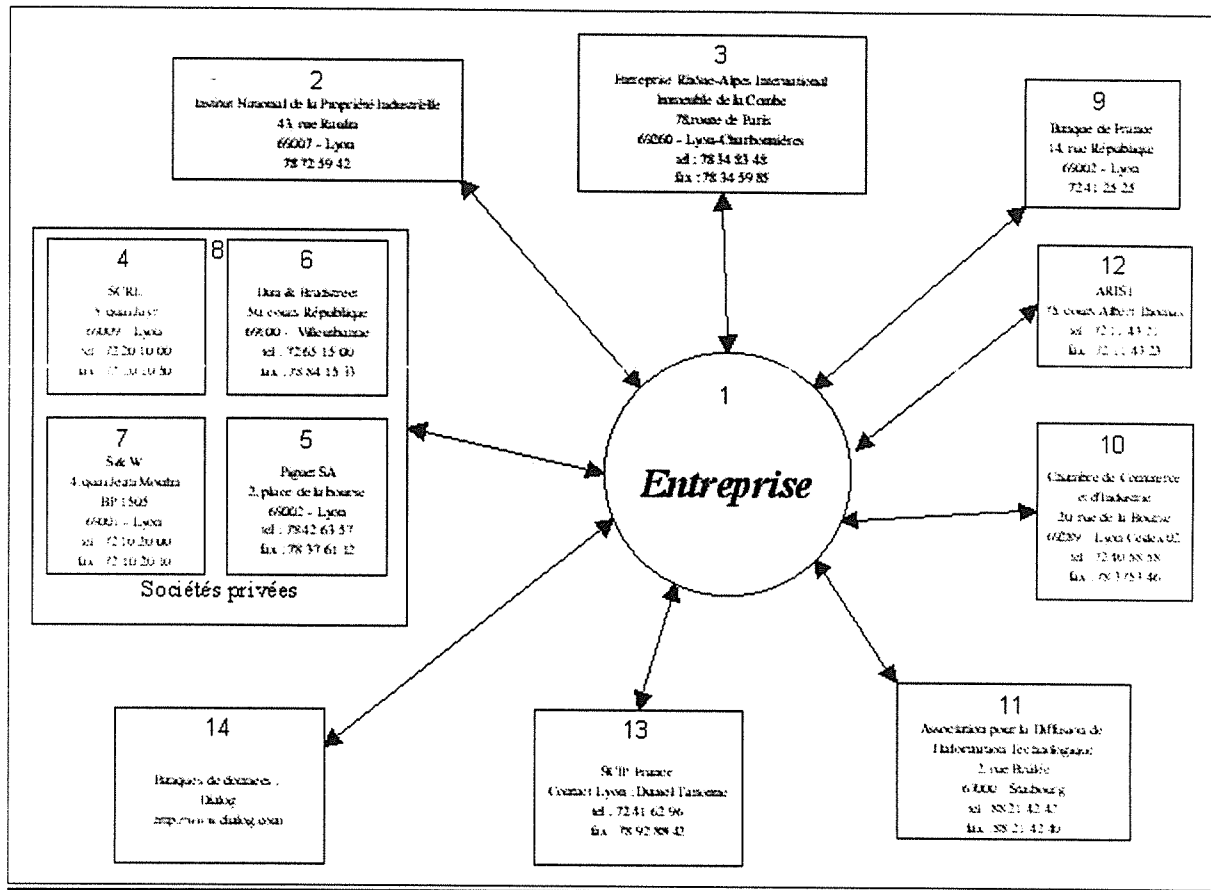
2
Institut National de la Propriété Industrielle
43 rue Raulin
69007 - Lyon
78 72 59 42

3
Entreprise Rhône-Alpes International
Immeuble de la Combe
78 route de Paris
69260 - Lyon-Charbonnières
tél : 78 34 83 45
fax : 78 34 59 85

9
Banque de France
14 rue République
69002 - Lyon
72 41 25 25

4
SCRL
5 quai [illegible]
69009 - Lyon
tél : 72 20 10 00
fax : 72 10 20 30

8

6
Dun & Bradstreet
34 cours République
69100 - Villeurbanne
tél : 72 65 15 00
fax : 78 84 15 33

12
ARIST
75 cours Albert Thomas
tél : 72 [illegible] 43 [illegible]
fax : 72 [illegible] 43 23

1
Entreprise

7
S & W
4 quai Jean Moulin
BP 1505
69001 - Lyon
tél : 72 10 20 00
fax : 72 10 20 30

5
Pignet SA
2 place de la bourse
69002 - Lyon
tél : 78 42 63 57
fax : 78 37 61 12

Sociétés privées

10
Chambre de Commerce et d'Industrie
20 rue de la Bourse
69289 - Lyon Cedex 02
tél : 72 40 58 58
fax : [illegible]

14
Banques de données :
Dialog
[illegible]

13
SCIP France
Contact Lyon : Daniel Ternonne
tél : 72 41 62 96
fax : 78 92 88 42

11
Association pour la Diffusion de l'Information Technologique
2 rue Brulée
67000 - Strasbourg
tél : 88 21 42 42
fax : 88 21 42 40